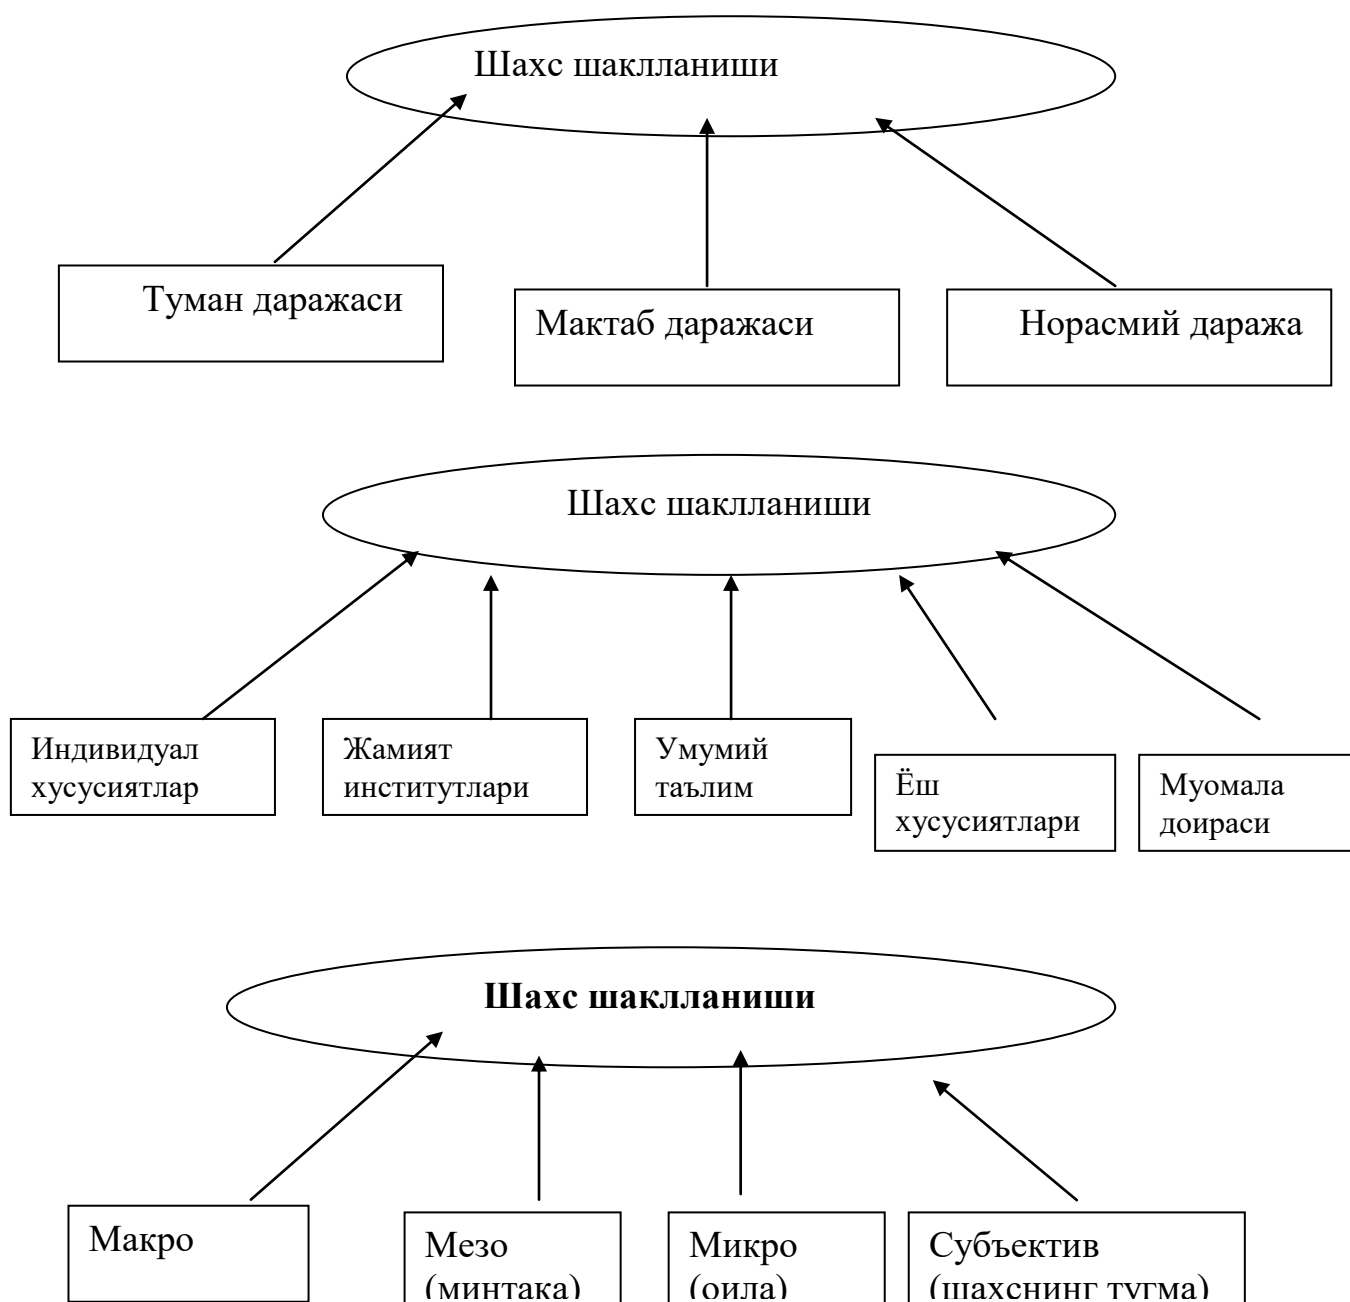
Шахс шаклланиши

Туман даражаси

Мактаб даражаси

Норасмий даража

Шахс шаклланиши

Индивидуал хусусиятлар

Жамият институтлари

Умумий таълим

Ёш хусусиятлари

Муомала доираси

**Шахс шаклланиши**

Макро

Мезо (минтака)

Микро (оила)

Субъектив (шахснинг тугма)